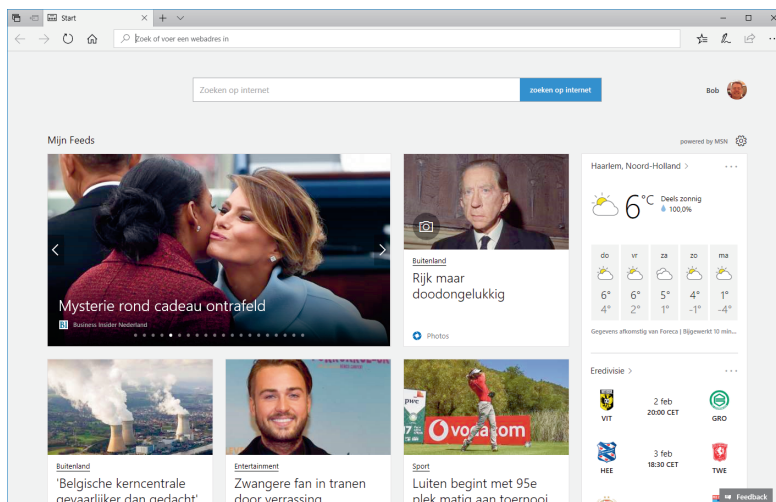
Start

Zoek of voer een webadres in

Zoeken op internet
zoeken op internet

Bob

Mijn Feeds

powered by MSN

Mysterie rond cadeau ontrafeld
Business Insider Nederland

Buitenland
Rijk maar doodongelukkig

Photos

Haarlem, Noord-Holland >
6°C
Deels zonnig
100,0%

| do | vr | za | zo | ma |
|---|---|---|---|---|
| 6° | 6° | 5° | 4° | 1° |
| 4° | 2° | 1° | −1° | −4° |

Gegevens afkomstig van Foreca | Bijgewerkt 10 min...

Eredivisie >
VIT 2 feb 20:00 CET GRO
HEE 3 feb 18:30 CET TWE

Buitenland
'Belgische kerncentrale gevaarlijker dan gedacht'

Entertainment
Zwangere fan in tranen door verrassing

Sport
Luiten begint met 95e plek matig aan toernooi

vodacom

Feedback